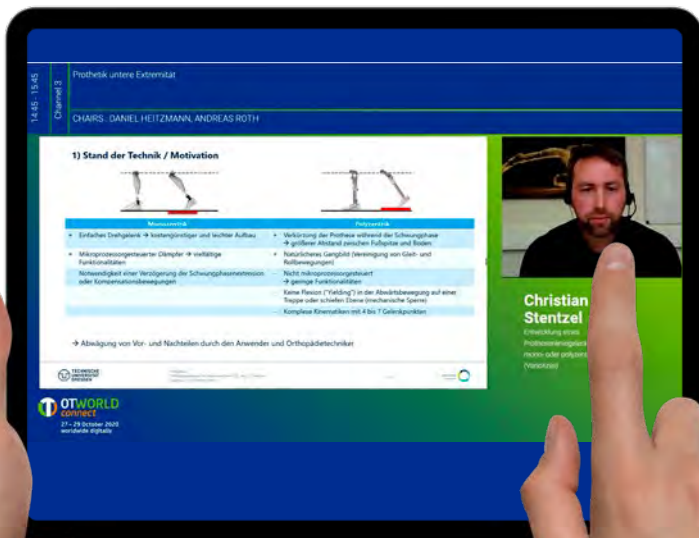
14:45 - 15:45

Channel 3

Prothetik untere Extremität

CHAIRS: DANIEL HEITZMANN, ANDREAS ROTH

1) Stand der Technik / Motivation

| Monozentrik | Polyzentrik |
|---|---|
| Einfaches Drehgelenk → kostengünstiger und leichter Aufbau | Verkürzung der Prothese während der Schwungphase → größerer Abstand zwischen Fußspitze und Boden |
| Mikroprozessorgesteuerter Dämpfer → vielfältige Funktionalitäten | Natürlicheres Gangbild (Vereinigung von Gleit- und Rollbewegungen) |
| Notwendigkeit einer Verzögerung der Schwungphasenextension oder Kompensationsbewegungen | Nicht mikroprozessorgesteuert → geringe Funktionalitäten |
| | Keine Flexion ("Yielding") in der Abwärtsbewegung auf einer Treppe oder schiefen Ebene (mechanische Sperre) |
| | Komplexe Kinematiken mit 4 bis 7 Gelenkpunkten |

→ Abwägung von Vor- und Nachteilen durch den Anwender und Orthopädietechniker

TECHNISCHE UNIVERSITÄT DRESDEN

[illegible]

Christian Stentzel

Entwicklung eines Prothesenkniegelenks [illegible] mono- oder polyzen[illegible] (Variokniе)

OTWORLD connect

27 – 29 October 2020
worldwide digitally